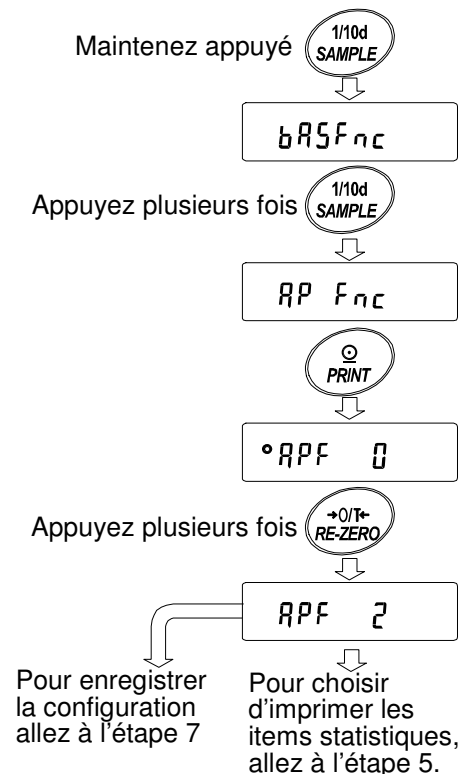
Maintenez appuyé
1/10d SAMPLE

bASFnc

Appuyez plusieurs fois
1/10d SAMPLE

AP Fnc

PRINT

°APF 0

Appuyez plusieurs fois
→0/T← RE-ZERO

APF 2

Pour enregistrer la configuration allez à l’étape 7

Pour choisir d’imprimer les items statistiques, allez à l’étape 5.